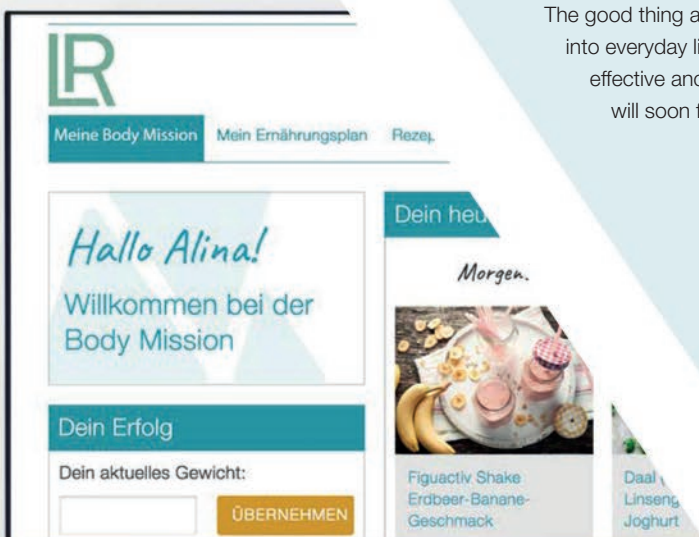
The good thing a
into everyday li
effective and
will soon f

LR

Meine Body Mission Mein Ernährungsplan Rezep

Hallo Alina!
Willkommen bei der Body Mission

Dein Erfolg
Dein aktuelles Gewicht:
ÜBERNEHMEN

Dein heu
Morgen.

Figuactiv Shake Erdbeer-Banane-Geschmack

Daal
Linseng
Joghurt